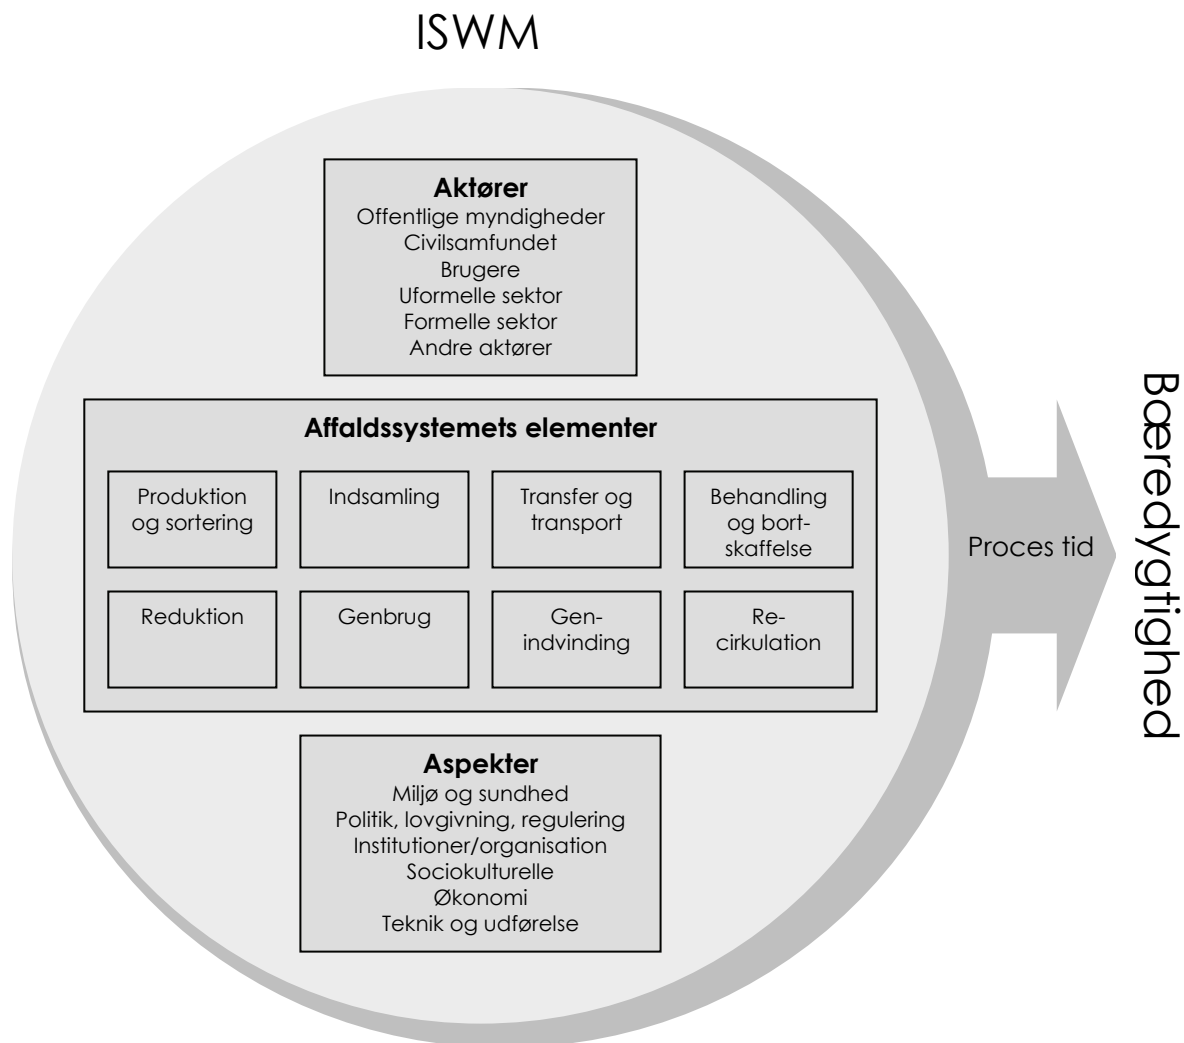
ISWM

Aktører
Offentlige myndigheder
Civilsamfundet
Brugere
Uformelle sektor
Formelle sektor
Andre aktører

Affaldssystemets elementer

Produktion og sortering

Indsamling

Transfer og transport

Behandling og bortskaffelse

Reduktion

Genbrug

Genindvinding

Recirkulation

Aspekter
Miljø og sundhed
Politik, lovgivning, regulering
Institutioner/organisation
Sociokulturelle
Økonomi
Teknik og udførelse

Proces tid

Bæredygtighed